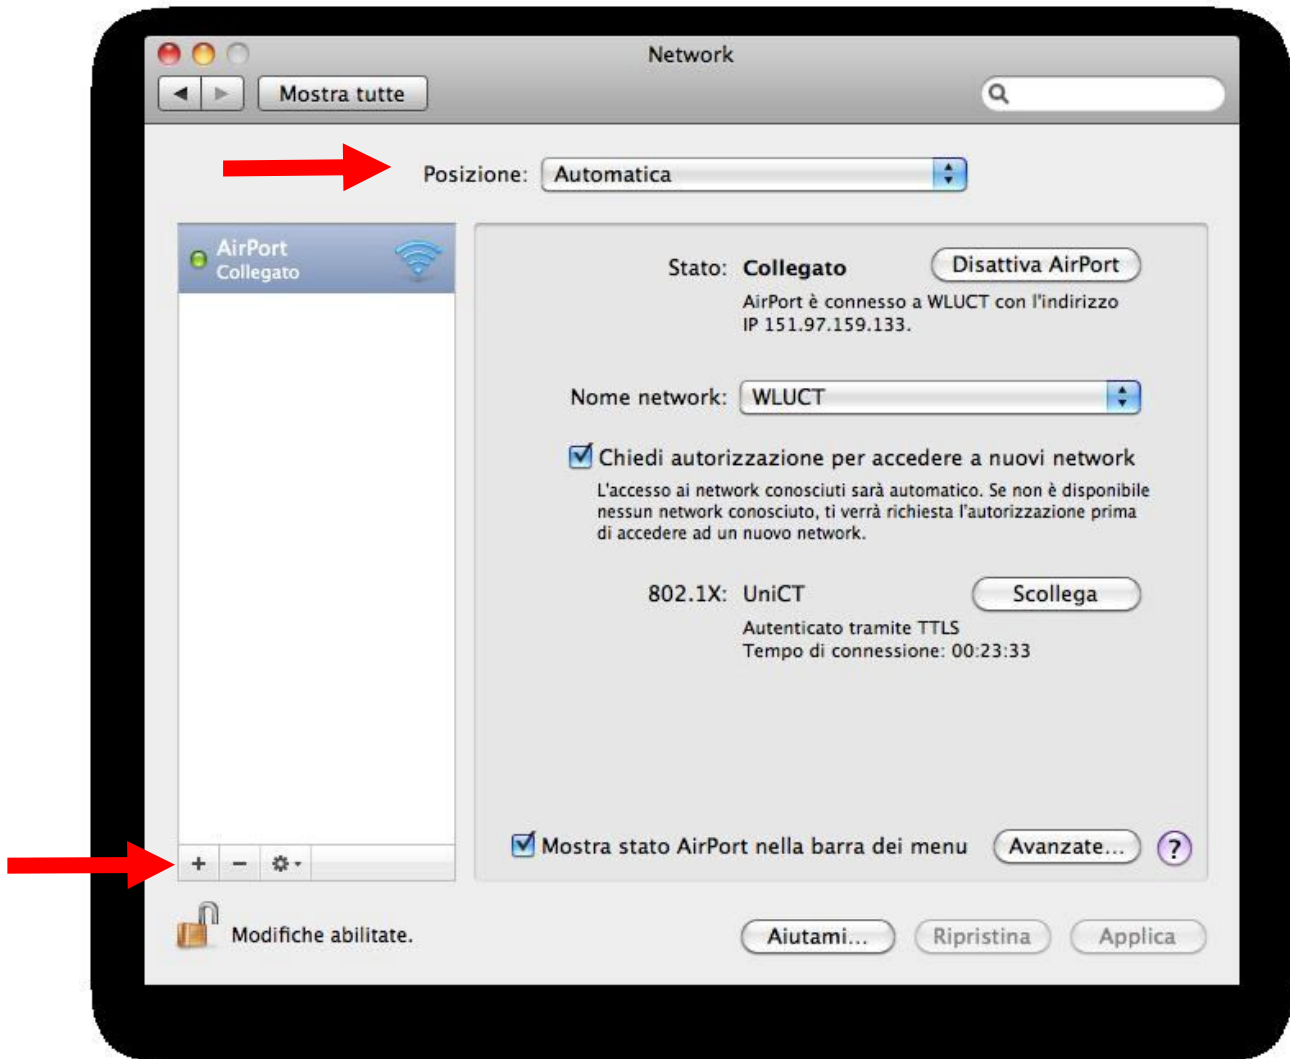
Network

Mostra tutte

Posizione: Automatica

AirPort
Collegato

Stato: Collegato

Disattiva AirPort

AirPort è connesso a WLUCT con l'indirizzo IP 151.97.159.133.

Nome network: WLUCT

Chiedi autorizzazione per accedere a nuovi network

L'accesso ai network conosciuti sarà automatico. Se non è disponibile nessun network conosciuto, ti verrà richiesta l'autorizzazione prima di accedere ad un nuovo network.

802.1X: UniCT

Scollega

Autenticato tramite TTLS
Tempo di connessione: 00:23:33

Mostra stato AirPort nella barra dei menu

Avanzate...

?

+ −

Modifiche abilitate.

Aiutami...

Ripristina

Applica